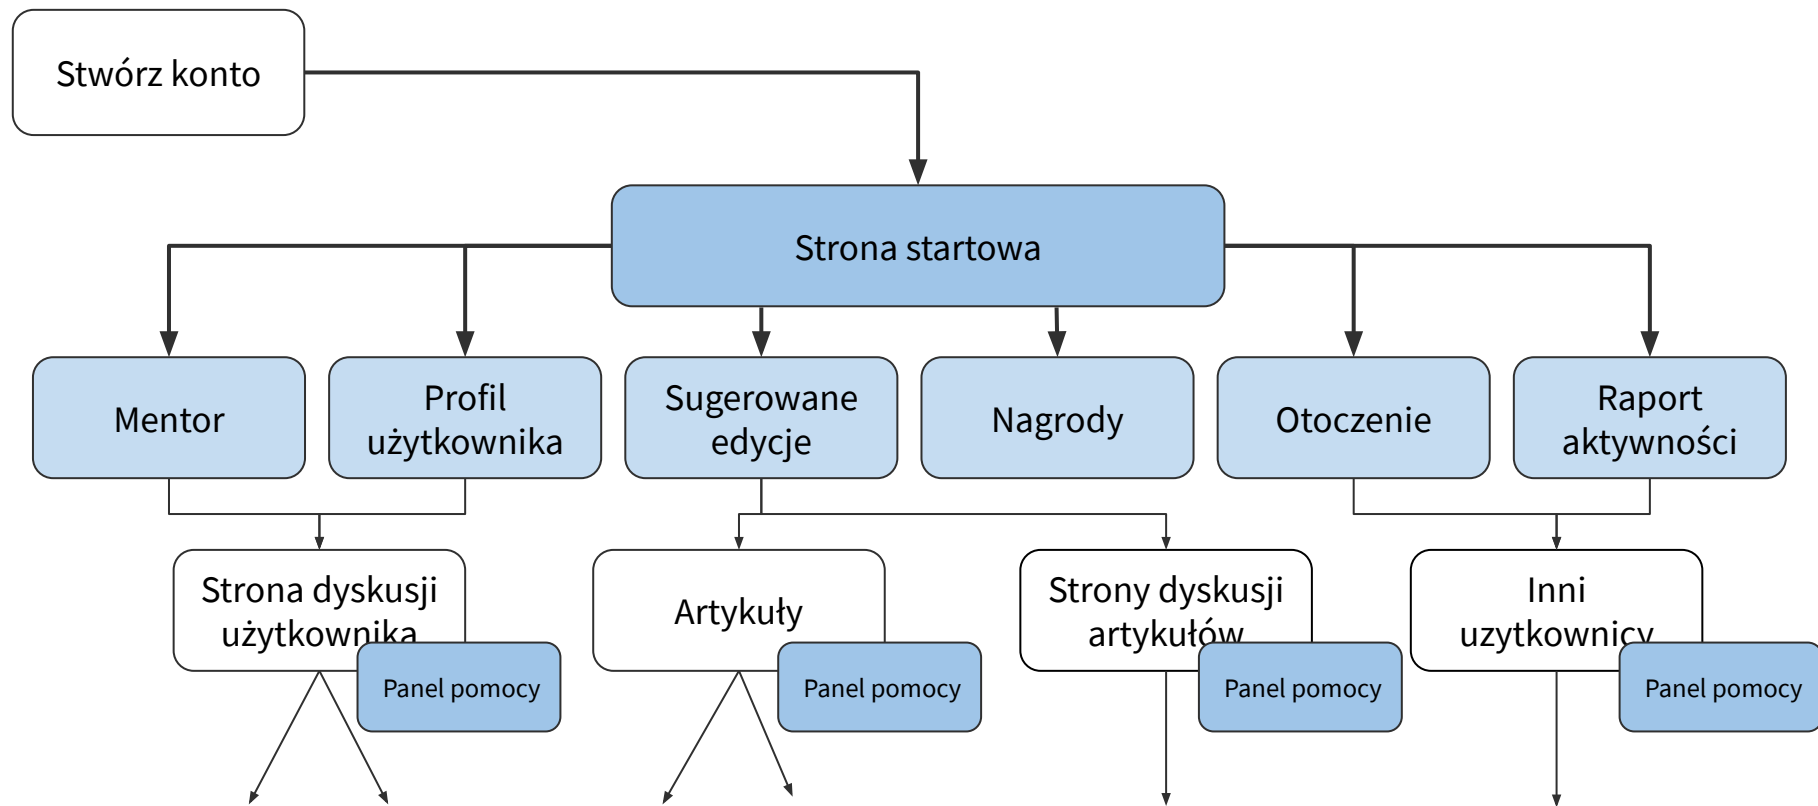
Stwórz konto

Strona startowa

Mentor

Profil użytkownika

Sugerowane edycje

Nagrody

Otoczenie

Raport aktywności

Strona dyskusji użytkownika

Panel pomocy

Artykuły

Panel pomocy

Strony dyskusji artykułów

Panel pomocy

Inni uzytkownicy

Panel pomocy